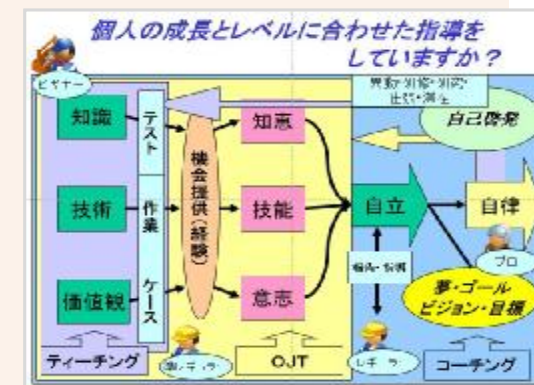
個人の成長とレベルに合わせた指導をしていますか？

ビギナー

異動・研修・別訪・研究・測定

自己啓発

知識
技術
価値観

テスト
作業
ケース

機会提供（経験）

知恵
技能
意志

自立
自律

プロ

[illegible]

夢・ゴール
ビジョン・目標

ティーチング
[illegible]
OJT
レギュラー
コーチング